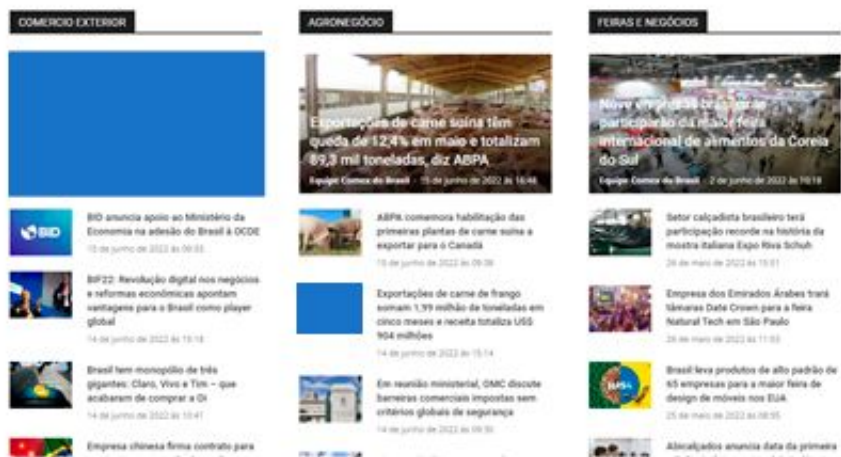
COMERCIO EXTERIOR

BID anuncia apoio ao Ministério da Economia na adesão do Brasil à OCDE
15 de junho de 2022 às 09:55

BIF22: Revolução digital nos negócios e reformas econômicas apontam vantagens para o Brasil como player global
14 de junho de 2022 às 15:18

Brasil tem monopólio de três gigantes: Claro, Vivo e Tim – que acabaram de comprar a Oi
14 de junho de 2022 às 10:41

Empresa chinesa firma contrato para

AGRONEGÓCIO

Exportações de carne suína têm queda de 12,4% em maio e totalizam 89,3 mil toneladas, diz ABPA
Equipe Comex do Brasil - 15 de junho de 2022 às 16:46

ABPA comemora habilitação das primeiras plantas de carne suína a exportar para o Canadá
15 de junho de 2022 às 09:36

Exportações de carne de frango somam 1,99 milhão de toneladas em cinco meses e receita totaliza US$ 904 milhões
14 de junho de 2022 às 15:14

Em reunião ministerial, OMC discute barreiras comerciais impostas sem critérios globais de segurança
14 de junho de 2022 às 09:30

FEIRAS E NEGÓCIOS

Nove empresas brasileiras participarão da maior feira internacional de alimentos da Coreia do Sul
Equipe Comex do Brasil - 2 de junho de 2022 às 19:18

Setor calçadista brasileiro terá participação recorde na história da mostra italiana Expo Riva Schuh
26 de maio de 2022 às 15:01

Empresa dos Emirados Árabes trará tâmaras Date Crown para a feira Natural Tech em São Paulo
26 de maio de 2022 às 11:03

Brasil leva produtos de alto padrão de 65 empresas para a maior feira de design de móveis nos EUA
25 de maio de 2022 às 08:55

Abicalçados anuncia data da primeira